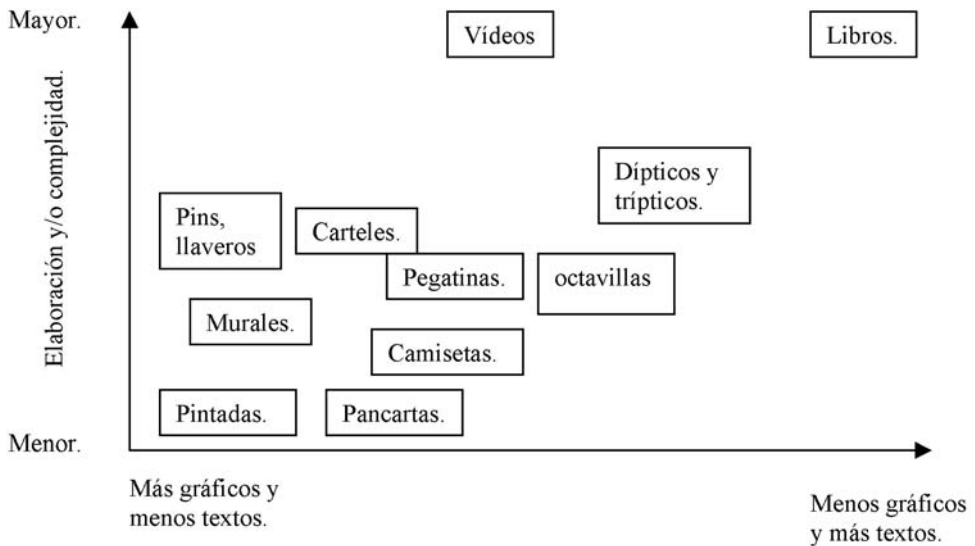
Mayor.

Elaboración y/o complejidad.

Vídeos

Libros.

Dípticos y trípticos.

Pins, llaveros

Carteles.

Pegatinas.

octavillas

Murales.

Camisetas.

Pintadas.

Pancartas.

Menor.

Más gráficos y menos textos.

Menos gráficos y más textos.